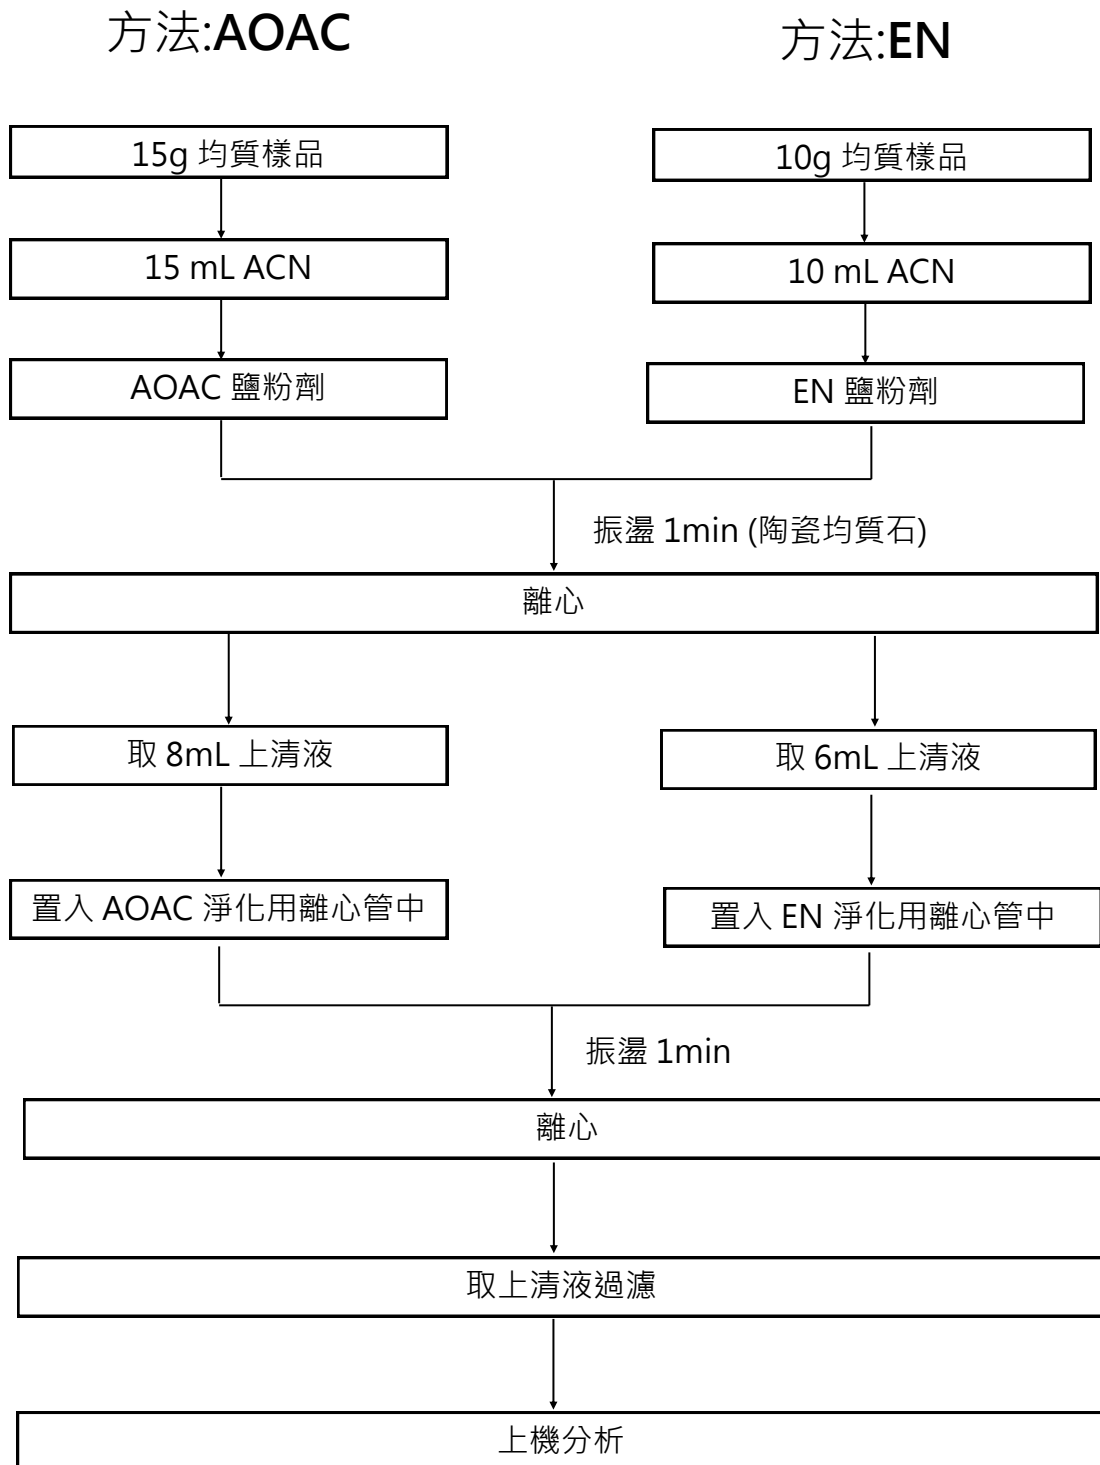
方法:AOAC

方法:EN

15g 均質樣品

15 mL ACN

AOAC 鹽粉劑

10g 均質樣品

10 mL ACN

EN 鹽粉劑

振盪 1min (陶瓷均質石)

離心

取 8mL 上清液

置入 AOAC 淨化用離心管中

取 6mL 上清液

置入 EN 淨化用離心管中

振盪 1min

離心

取上清液過濾

上機分析